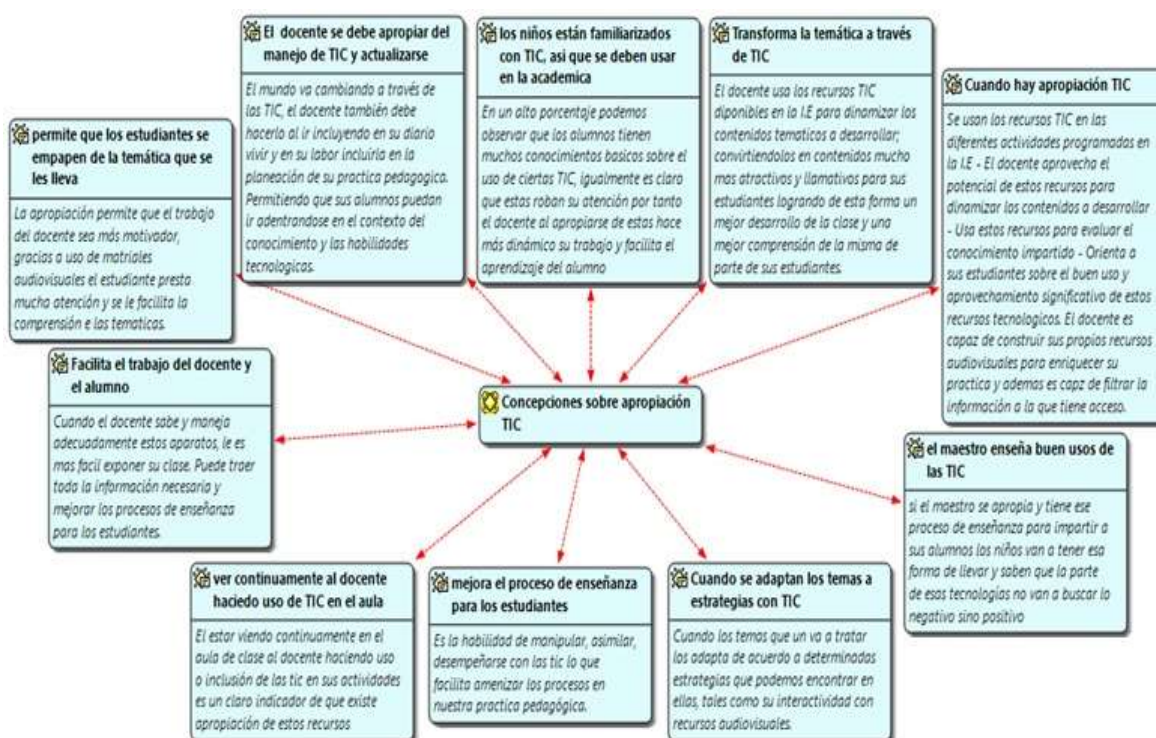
El docente se debe apropiar del manejo de TIC y actualizarse

El mundo va cambiando a través de las TIC, el docente también debe hacerlo al ir incluyendo en su diario vivir y en su labor incluirla en la planeación de su practica pedagogica. Permitiendo que sus alumnos puedan ir adentrandose en el contexto del conocimiento y las habilidades tecnologicas.

los niños están familiarizados con TIC, asi que se deben usar en la academica

En un alto porcentaje podemos observar que los alumnos tienen muchos conocimientos basicos sobre el uso de ciertas TIC, Igualmente es claro que estas roban su atención por tanto el docente al apropiarse de estas hace más dinámico su trabajo y facilita el aprendizaje del alumno

Transforma la temática a través de TIC

El docente usa los recursos TIC diponibles en la I.E para dinamizar los contenidos tematicos a desarrollar; convirtiendolos en contenidos mucho mas atractivos y llamativos para sus estudiantes logrando de esta forma un mejor desarrollo de la clase y una mejor comprensión de la misma de parte de sus estudiantes.

Cuando hay apropiación TIC

Se usan los recursos TIC en las diferentes actividades programadas en la I.E - El docente aprovecha el potencial de estos recursos para dinamizar los contenidos a desarrollar - Usa estos recursos para evaluar el conocimiento impartido - Orienta a sus estudiantes sobre el buen uso y aprovechamiento significativo de estos recursos tecnologicos. El docente es capaz de construir sus propios recursos audiovisuales para enriquecer su practica y ademas es capz de filtrar la información a la que tiene acceso.

permite que los estudiantes se empapen de la temática que se les lleva

La apropiación permite que el trabajo del docente sea más motivador, gracias a uso de matriales audiovisuales el estudiante presta mucha atención y se le facilita la comprensión e los tematicas.

Facilita el trabajo del docente y el alumno

Cuando el docente sabe y maneja adecuadamente estos aparatos, le es mas facil exponer su clase. Puede traer toda la información necesaria y mejorar los procesos de enseñanza para los estudiantes.

Concepciones sobre apropiación TIC

el maestro enseña buen usos de las TIC

si el maestro se apropia y tiene ese proceso de enseñanza para impartir a sus alumnos los niños van a tener esa forma de llevar y saben que la parte de esas tecnologías no van a buscar lo negativo sino positivo

ver continuamente al docente haciedo uso de TIC en el aula

El estar viendo continuamente en el aula de clase al docente haciendo uso o inclusión de las tic en sus actividades es un claro indicador de que existe apropiación de estos recursos

mejora el proceso de enseñanza para los estudiantes

Es la habilidad de manipular, asimilar, desempeñarse con las tic lo que facilita amenizar los procesos en nuestra practica pedagógica.

Cuando se adaptan los temas a estrategias con TIC

Cuando los temas que un va a tratar los adapta de acuerdo a determinadas estrategias que podemos encontrar en ellas, tales como su interactividad con recursos audiovisuales.